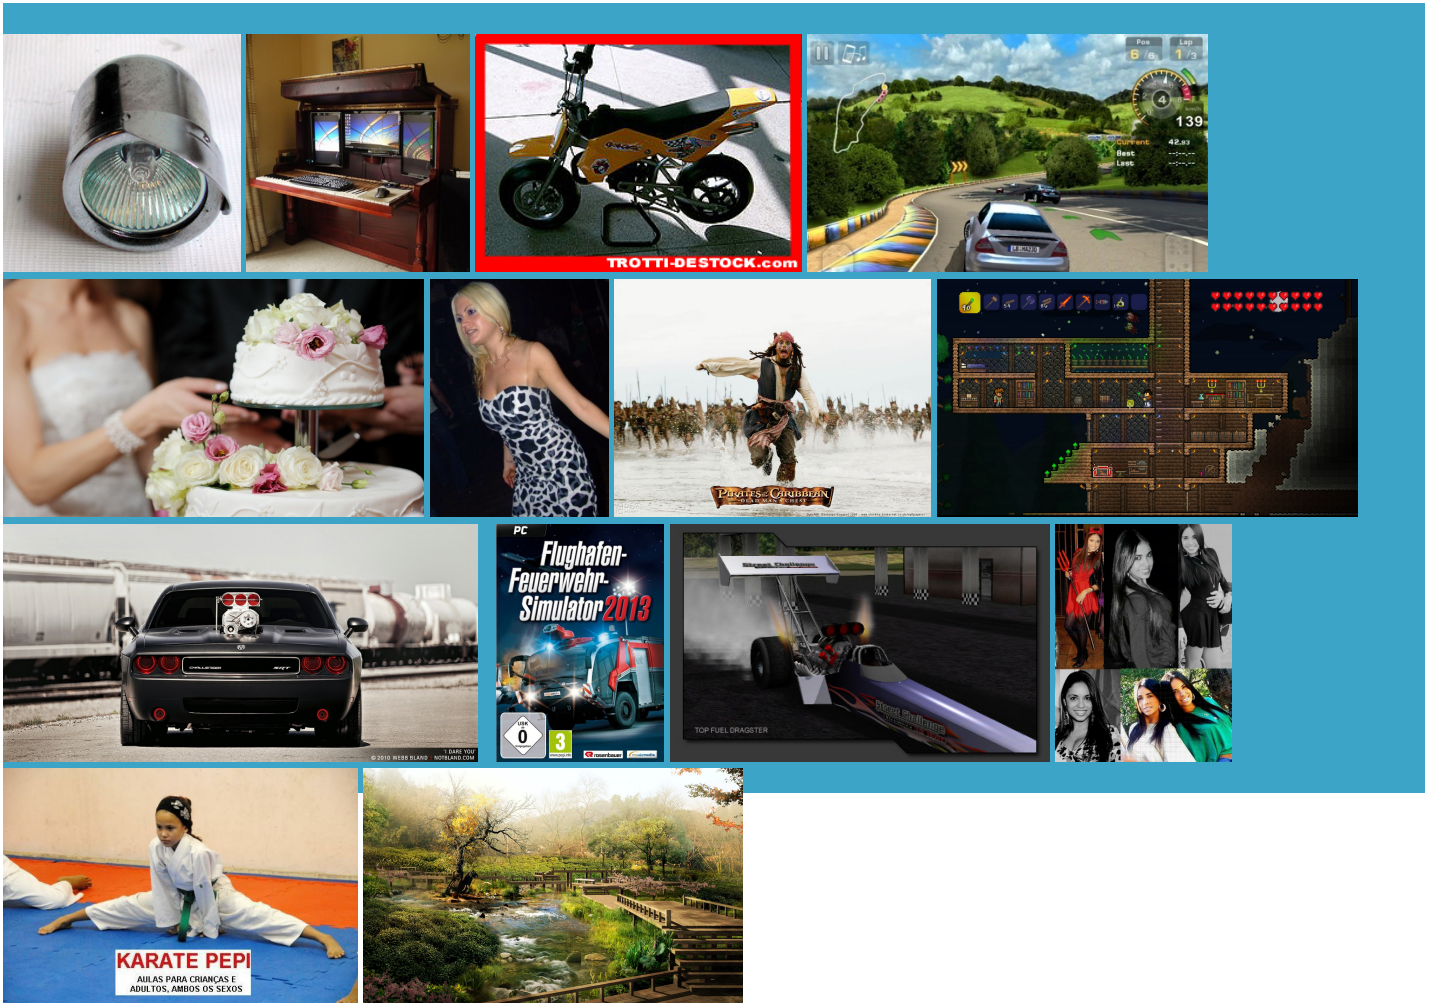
TROTTI-DESTOCK.com

Pos 6 Lap 1 139 Current 42.93 Best Last

PIRATES CARIBBEAN DEAD MAN'S CHEST

© 2010 WEBB BLAND I DARE YOU NOTBLAND.COM

PC
Flughafen-Feuerwehr-Simulator 2013
0
3

TOP FUEL DRAGSTER

KARATE PEPI
AULAS PARA CRIANÇAS E ADULTOS, AMBOS OS SEXOS